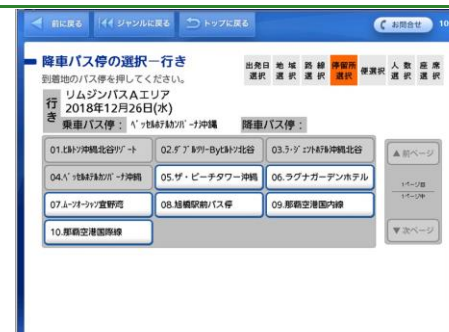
前に戻る ジャンルに戻る トップに戻る お問合せ 10

降車バス停の選択ー行き
到着地のバス停を押してください。

出発日選択 地域選択 路線選択 停留所選択 便選択 人数選択 座席選択

行き リムジンバスAエリア 2018年12月26日(水)
乗車バス停： ベッセルホテルカンパーナ沖縄 降車バス停：

| 01.ヒルトン沖縄北谷リゾート | 02.ダブルツリーByヒルトン北谷 | 03.ラ・ジェントホテル沖縄北谷 |
|---|---|---|
| 04.ベッセルホテルカンパーナ沖縄 | 05.ザ・ビーチタワー沖縄 | 06.ラグナガーデンホテル |
| 07.ムーンオーシャン宜野湾 | 08.旭橋駅前バス停 | 09.那覇空港国内線 |
| 10.那覇空港国際線 | | |

▲前ページ
1ページ目
1ページ中
▼次ページ